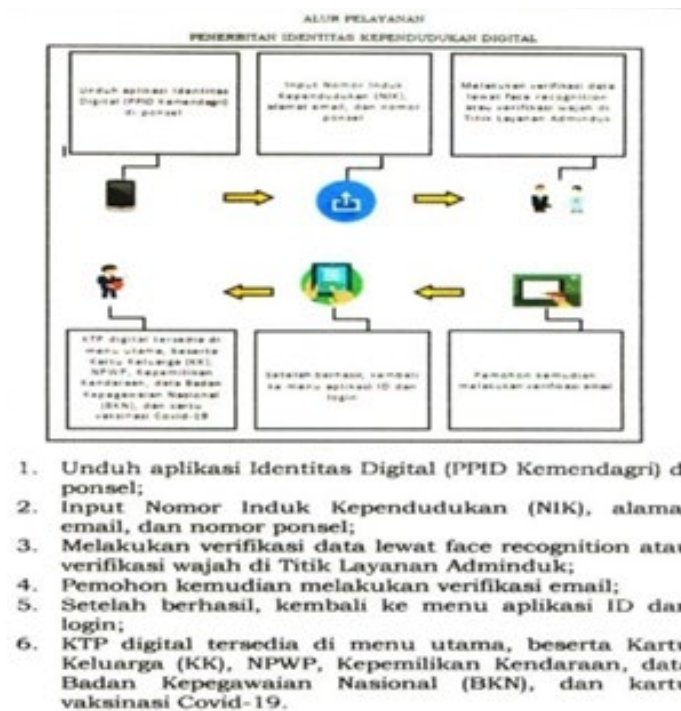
ALUR PELAYANAN
PENERBITAN IDENTITAS KEPENDUDUKAN DIGITAL

Unduh aplikasi Identitas Digital (PPID Kemendagri) di ponsel

Input Nomor Induk Kependudukan (NIK), alamat email, dan nomor ponsel

Melakukan verifikasi data lewat face recognition atau verifikasi wajah di Titik Layanan Adminduk

KTP digital tersedia di menu utama, beserta Kartu Keluarga (KK), NPWP, Kepemilikan Kendaraan, data Badan Kepegawaian Nasional (BKN), dan kartu vaksinasi Covid-19

Setelah berhasil, kembali ke menu aplikasi ID dan login

Pemohon kemudian melakukan verifikasi email

1. Unduh aplikasi Identitas Digital (PPID Kemendagri) d ponsel;
2. Input Nomor Induk Kependudukan (NIK), alama email, dan nomor ponsel;
3. Melakukan verifikasi data lewat face recognition atau verifikasi wajah di Titik Layanan Adminduk;
4. Pemohon kemudian melakukan verifikasi email;
5. Setelah berhasil, kembali ke menu aplikasi ID dan login;
6. KTP digital tersedia di menu utama, beserta Kartu Keluarga (KK), NPWP, Kepemilikan Kendaraan, data Badan Kepegawaian Nasional (BKN), dan kartu vaksinasi Covid-19.